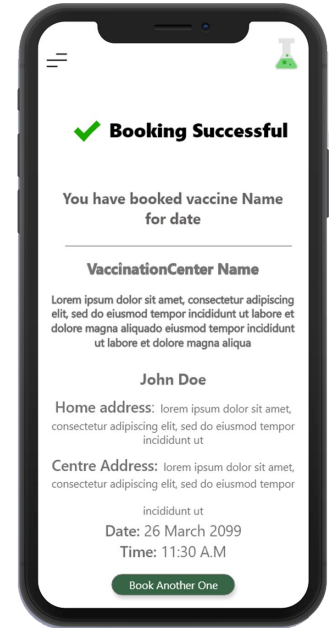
Booking Successful

You have booked vaccine Name for date

VaccinationCenter Name

Lorem ipsum dolor sit amet, consectetur adipiscing elit, sed do eiusmod tempor incididunt ut labore et dolore magna aliquado eiusmod tempor incididunt ut labore et dolore magna aliqua

John Doe

Home address: lorem ipsum dolor sit amet, consectetur adipiscing elit, sed do eiusmod tempor incididunt ut

Centre Address: lorem ipsum dolor sit amet, consectetur adipiscing elit, sed do eiusmod tempor

incididunt ut

Date: 26 March 2099

Time: 11:30 A.M

Book Another One